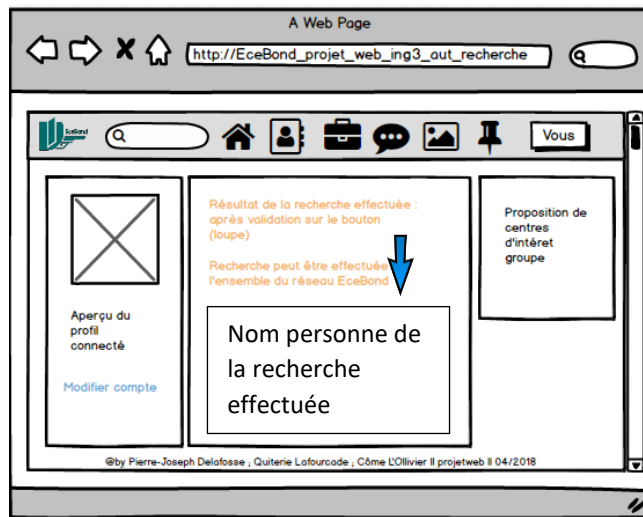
A Web Page

http://EceBond_projet_web_ing3_aut_recherche

EceBond

Vous

Aperçu du profil connecté

Modifier compte

Résultat de la recherche effectuée : après validation sur le bouton (loupe)

Recherche peut être effectuée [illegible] l'ensemble du réseau EceBond

Nom personne de la recherche effectuée

Proposition de centres d'intérêt groupe

@by Pierre-Joseph Delafosse ; Quiterie Lafourcade ; Côme L'Ollivier ll projetweb ll 04/2018